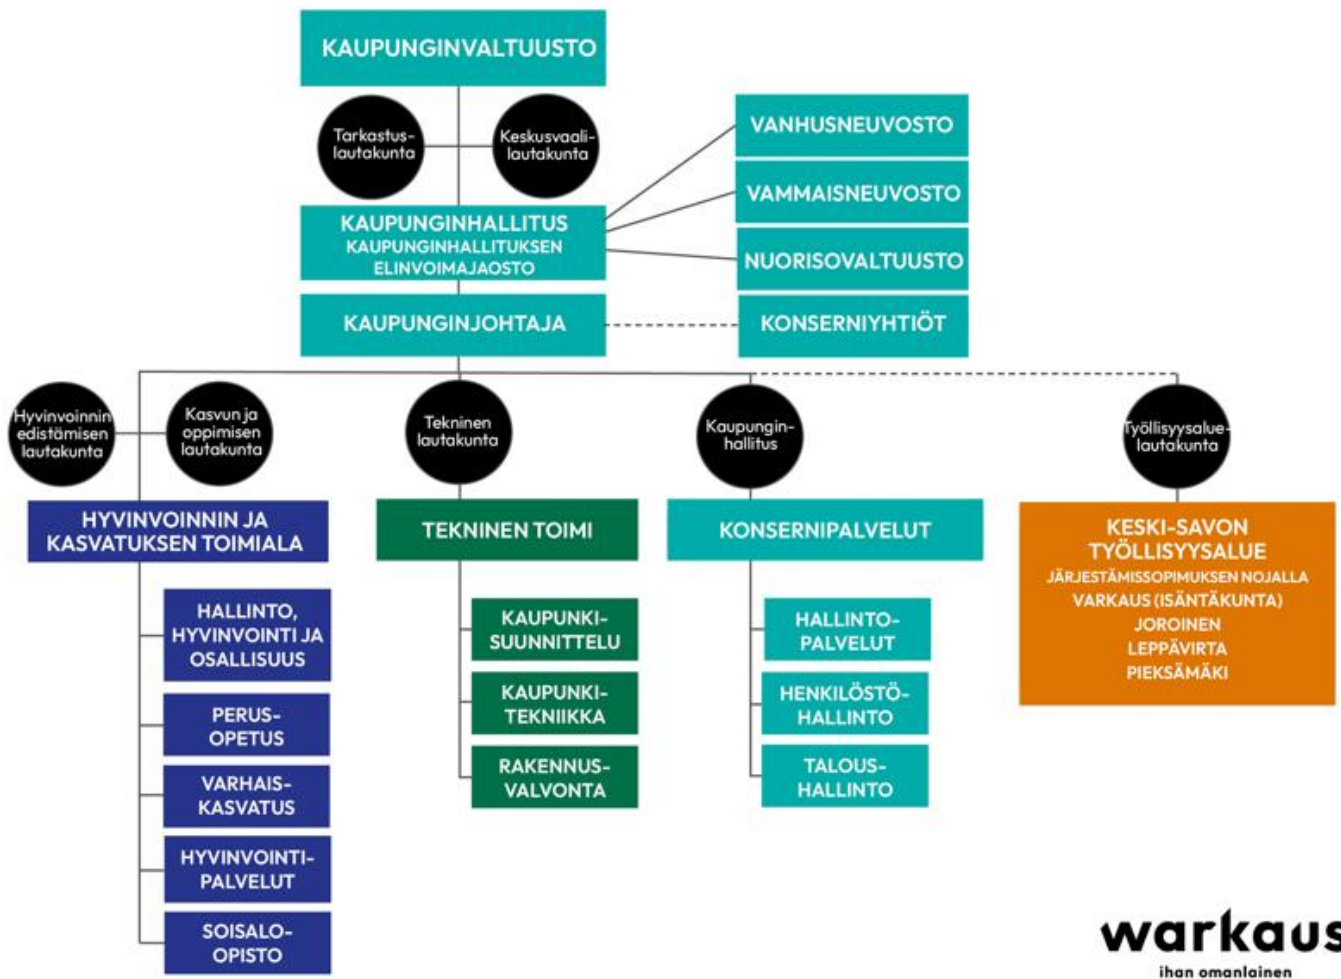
KAUPUNGINVALTUUSTO

Tarkastuslautakunta

Keskusvaalilautakunta

VANHUSNEUVOSTO

VAMMAISNEUVOSTO

NUORISOVALTUUSTO

KAUPUNGINHALLITUS
KAUPUNGINHALLITUKSEN ELINVOIMAJAOSTO

KAUPUNGINJOHTAJA

KONSERNIYHTIÖT

Hyvinvoinnin edistämisen lautakunta

Kasvun ja oppimisen lautakunta

Tekninen lautakunta

Kaupunginhallitus

Työllisyysaluelautakunta

HYVINVOINNIN JA KASVATUKSEN TOIMIALA

HALLINTO, HYVINVOINTI JA OSALLISUUS

PERUSOPETUS

VARHAISKASVATUS

HYVINVOINTIPALVELUT

SOISALO-OPISTO

TEKNINEN TOIMI

KAUPUNKISUUNNITTELU

KAUPUNKITEKNIIKKA

RAKENNUSVALVONTA

KONSERNIPALVELUT

HALLINTOPALVELUT

HENKILÖSTÖHALLINTO

TALOUSHALLINTO

KESKI-SAVON TYÖLLISYYSALUE
JÄRJESTÄMISSOPIMUKSEN NOJALLA
VARKAUS (ISÄNTÄKUNTA)
JOROINEN
LEPPÄVIRTA
PIEKSÄMÄKI

warkaus
ihan omanlainen